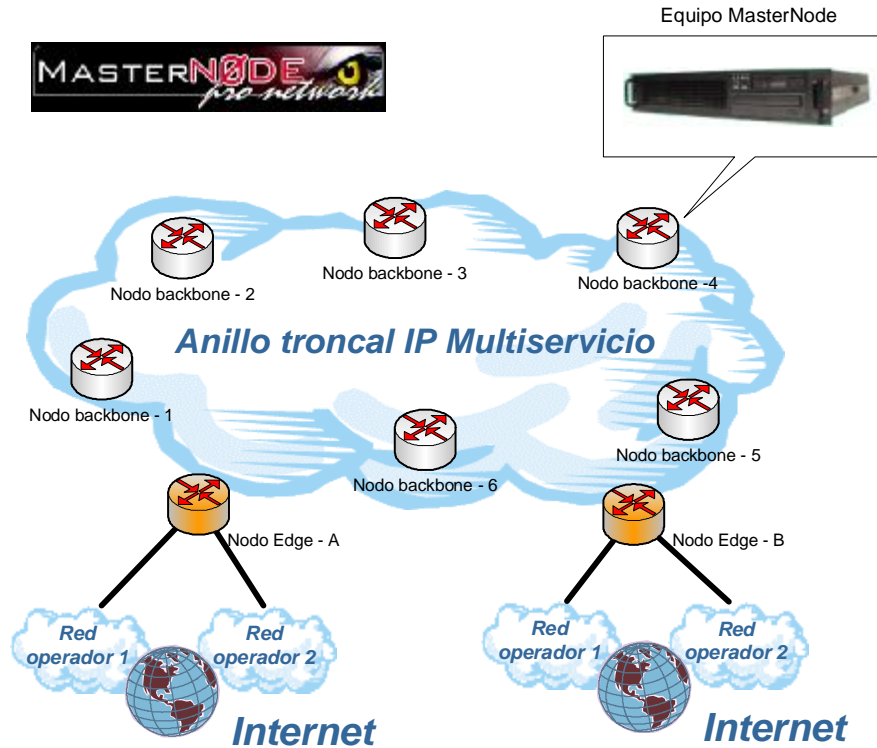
MASTERNØDE pro network

Equipo MasterNode

Nodo backbone - 2

Nodo backbone - 3

Nodo backbone -4

Anillo troncal IP Multiservicio

Nodo backbone - 1

Nodo backbone - 5

Nodo backbone - 6

Nodo Edge - A

Nodo Edge - B

Red operador 1

Red operador 2

Internet

Red operador 1

Red operador 2

Internet